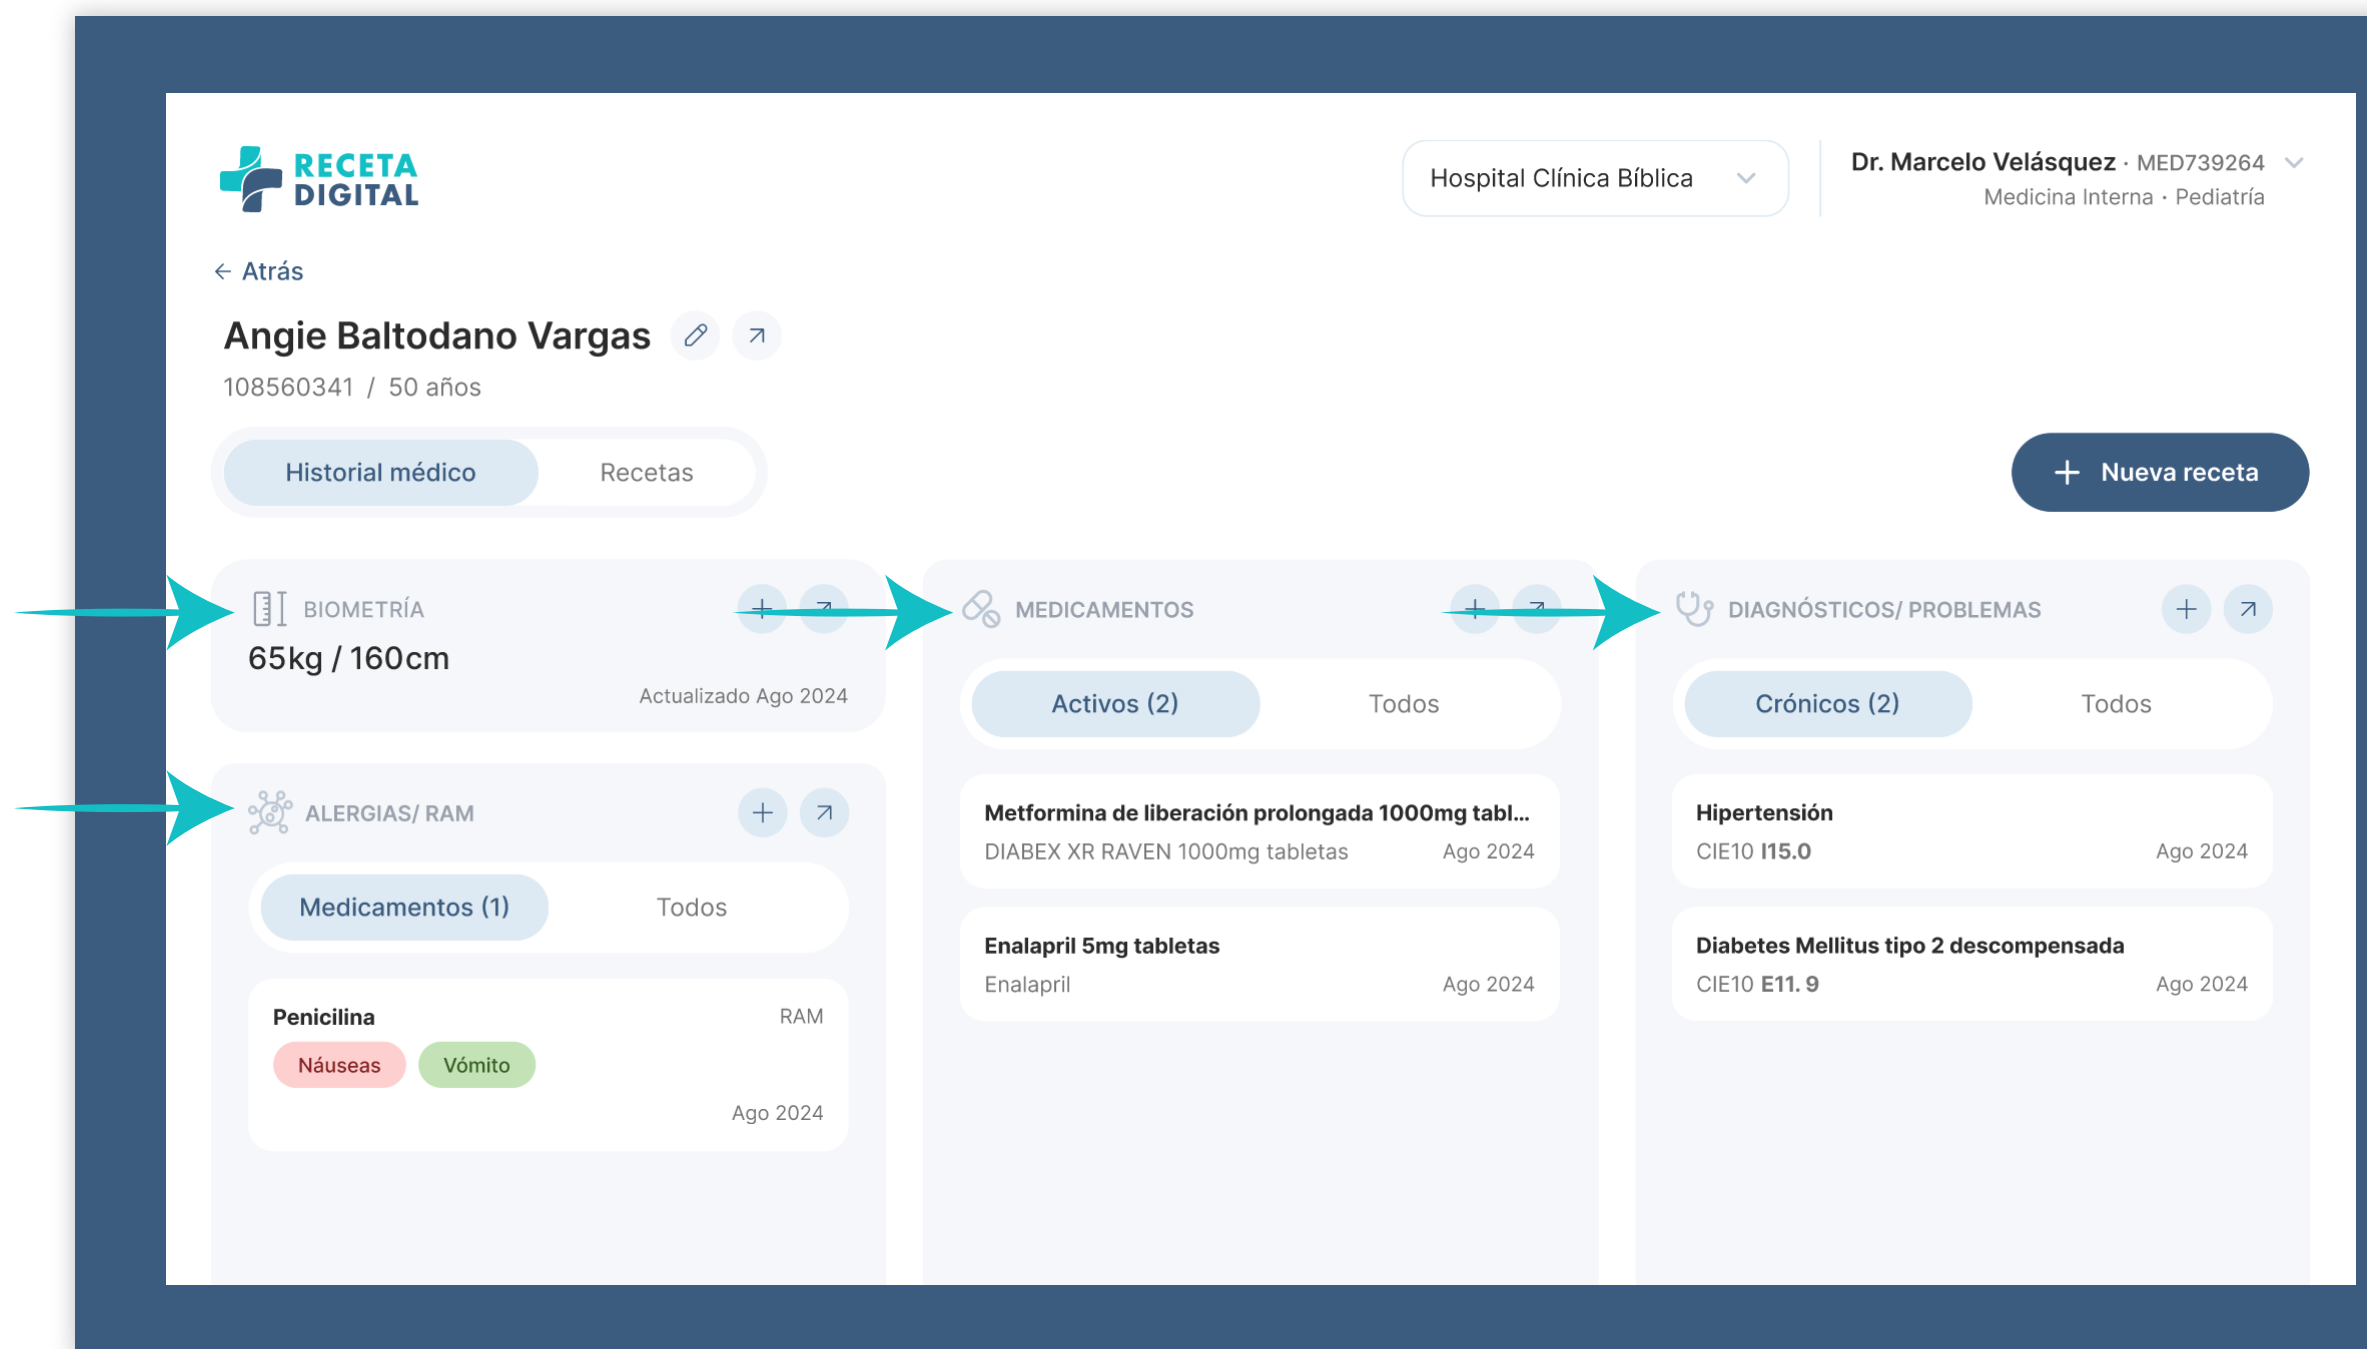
RECETA DIGITAL

Hospital Clínica Bíblica

Dr. Marcelo Velásquez · MED739264
Medicina Interna · Pediatría

← Atrás

Angie Baltodano Vargas

108560341 / 50 años

Historial médico | Recetas

+ Nueva receta

BIOMETRÍA
65kg / 160cm
Actualizado Ago 2024

ALERGIAS/ RAM
Medicamentos (1) | Todos

Penicilina
RAM
Náuseas
Vómito
Ago 2024

MEDICAMENTOS
Activos (2) | Todos

Metformina de liberación prolongada 1000mg tabl...
DIABEX XR RAVEN 1000mg tabletas
Ago 2024

Enalapril 5mg tabletas
Enalapril
Ago 2024

DIAGNÓSTICOS/ PROBLEMAS
Crónicos (2) | Todos

Hipertensión
CIE10 I15.0
Ago 2024

Diabetes Mellitus tipo 2 descompensada
CIE10 E11. 9
Ago 2024